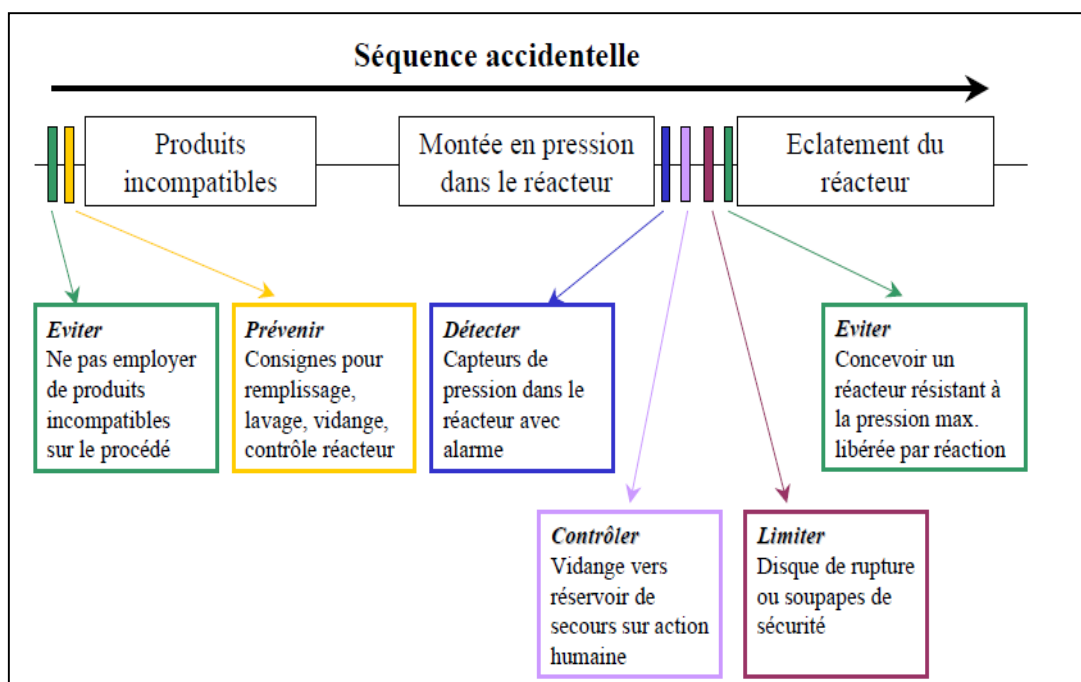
Séquence accidentelle

Produits incompatibles

Montée en pression dans le réacteur

Eclatement du réacteur

*Eviter*
Ne pas employer de produits incompatibles sur le procédé

*Prévenir*
Consignes pour remplissage, lavage, vidange, contrôle réacteur

*Détecter*
Capteurs de pression dans le réacteur avec alarme

*Eviter*
Concevoir un réacteur résistant à la pression max. libérée par réaction

*Contrôler*
Vidange vers réservoir de secours sur action humaine

*Limiter*
Disque de rupture ou soupapes de sécurité